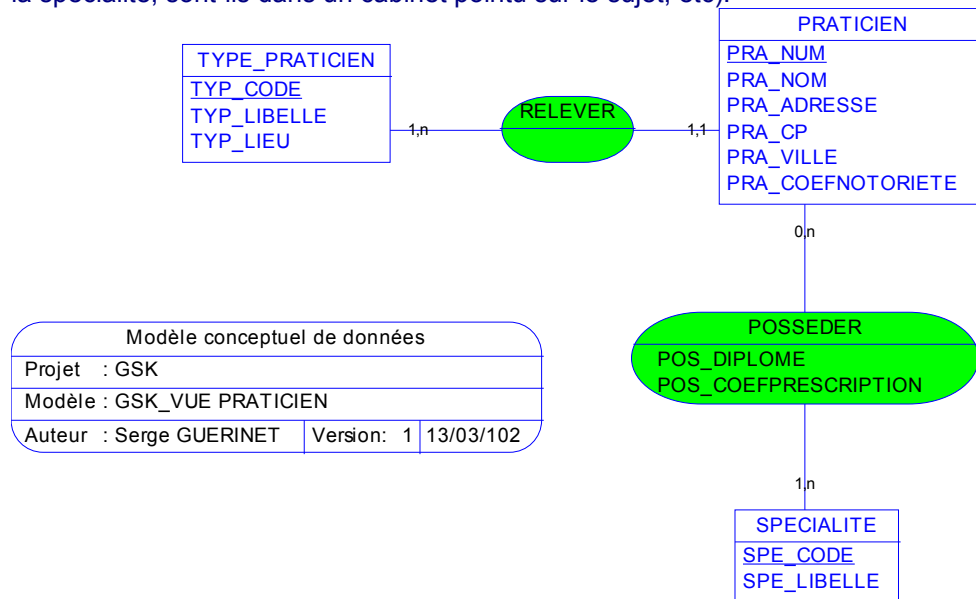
la spécialité, sont-ils dans un cabinet pointu sur le sujet, etc).

TYPE_PRATICIEN
TYP_CODE
TYP_LIBELLE
TYP_LIEU

1,n

RELEVER

1,1

PRATICIEN
PRA_NUM
PRA_NOM
PRA_ADRESSE
PRA_CP
PRA_VILLE
PRA_COEFNOTORIETE

0,n

POSSEDER
POS_DIPLOME
POS_COEFPRESCRIPTION

1,n

SPECIALITE
SPE_CODE
SPE_LIBELLE

| Modèle conceptuel de données | | |
|---|---|---|
| Projet : GSK | | |
| Modèle : GSK_VUE PRATICIEN | | |
| Auteur : Serge GUERINET | Version: 1 | 13/03/102 |